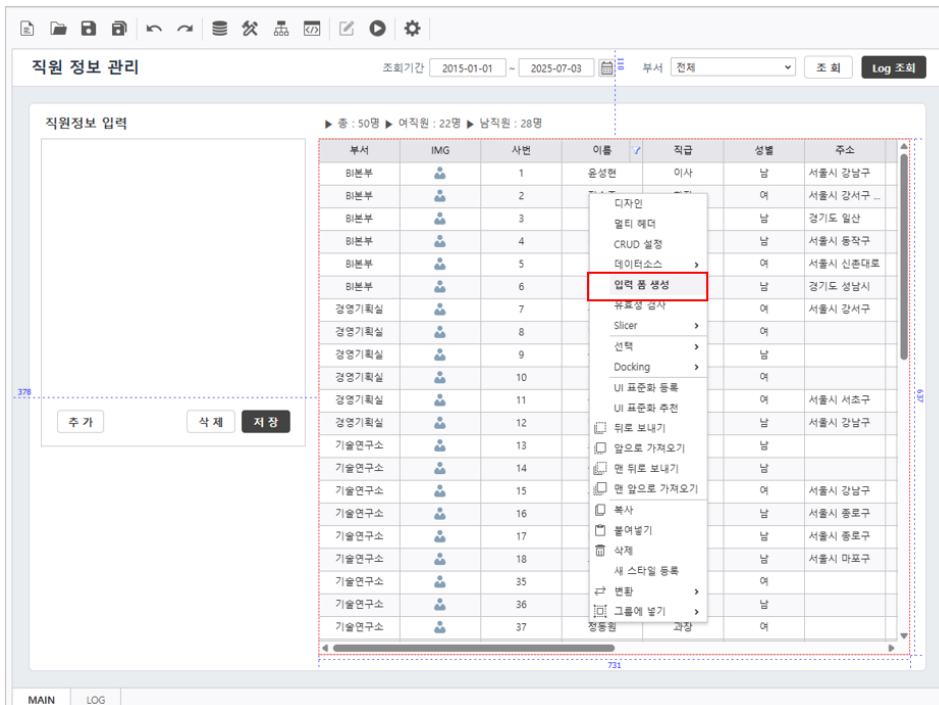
직원 정보 관리

조회기간 2015-01-01 ~ 2025-07-03 부서 전체 조 회 Log 조회

직원정보 입력

▶ 총 : 50명 ▶ 여직원 : 22명 ▶ 남직원 : 28명

| 부서 | IMG | 사번 | 이름 | 직급 | 성별 | 주소 |
|---|---|---|---|---|---|---|
| BI본부 | | 1 | 윤성현 | 이사 | 남 | 서울시 강남구 |
| BI본부 | | 2 | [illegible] | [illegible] | 여 | 서울시 강서구 ... |
| BI본부 | | 3 | | | 남 | 경기도 일산 |
| BI본부 | | 4 | | | 남 | 서울시 동작구 |
| BI본부 | | 5 | | | 여 | 서울시 신촌대로 |
| BI본부 | | 6 | | | 남 | 경기도 성남시 |
| 경영기획실 | | 7 | | | 여 | 서울시 강서구 |
| 경영기획실 | | 8 | | | 여 | |
| 경영기획실 | | 9 | | | 남 | |
| 경영기획실 | | 10 | | | 여 | |
| 경영기획실 | | 11 | | | 여 | 서울시 서초구 |
| 경영기획실 | | 12 | | | 남 | 서울시 강남구 |
| 기술연구소 | | 13 | | | 남 | |
| 기술연구소 | | 14 | | | 남 | |
| 기술연구소 | | 15 | | | 여 | 서울시 강남구 |
| 기술연구소 | | 16 | | | 남 | 서울시 종로구 |
| 기술연구소 | | 17 | | | 남 | 서울시 종로구 |
| 기술연구소 | | 18 | | | 남 | 서울시 마포구 |
| 기술연구소 | | 35 | | | 여 | |
| 기술연구소 | | 36 | | | 남 | |
| 기술연구소 | | 37 | 정동원 | 과장 | 여 | |

디자인
멀티 헤더
CRUD 설정
데이터소스
입력 폼 생성
유효성 검사
Slicer
선택
Docking
UI 표준화 등록
UI 표준화 추천
뒤로 보내기
앞으로 가져오기
맨 뒤로 보내기
맨 앞으로 가져오기
복사
붙여넣기
삭제
새 스타일 등록
변환
그룹에 넣기

378

추 가 삭 제 저 장

637

731

MAIN LOG